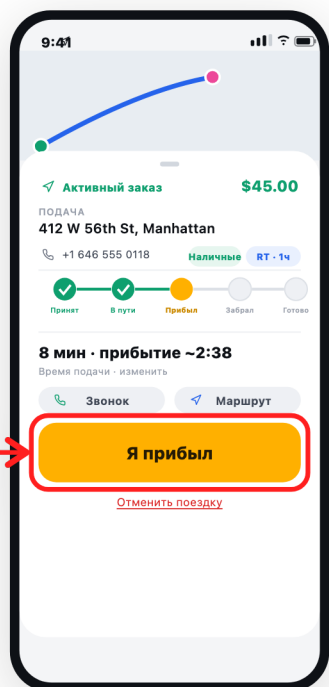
9:41

Активный заказ $45.00

ПОДАЧА
412 W 56th St, Manhattan

+1 646 555 0118 Наличные RT · 1ч

Принят В пути Прибыл Забрал Готово

8 мин · прибытие ~2:38
Время подачи · изменить

Звонок Маршрут

Я прибыл

Отменить поездку